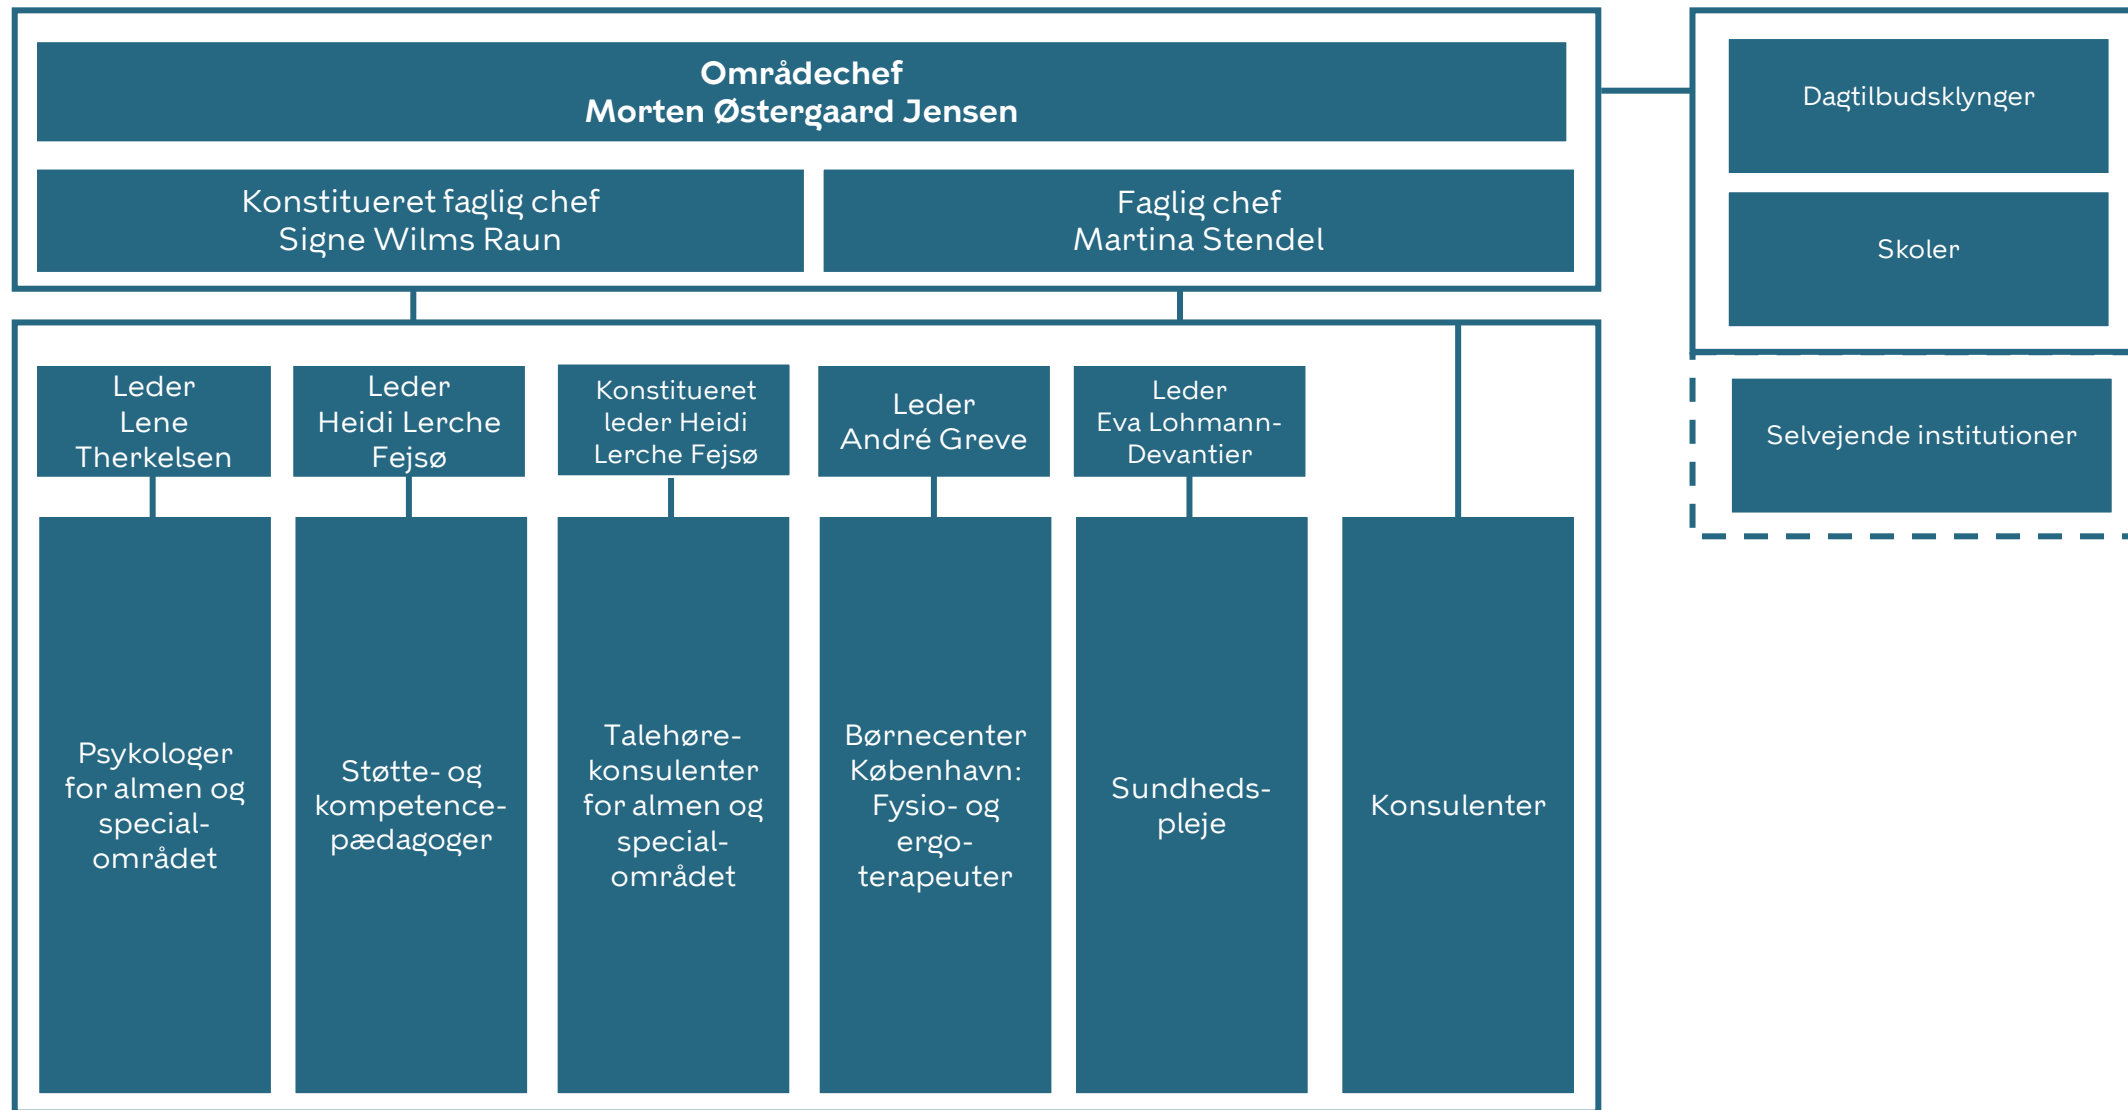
Områdechef
Morten Østergaard Jensen

Konstitueret faglig chef
Signe Wilms Raun

Faglig chef
Martina Stendel

Dagtilbudsklynger

Skoler

Selvejende institutioner

Leder
Lene Therkelsen

Leder
Heidi Lerche Fejsø

Konstitueret leder Heidi Lerche Fejsø

Leder
André Greve

Leder
Eva Lohmann-Devantier

Psykologer for almen og specialområdet

Støtte- og kompetencepædagoger

Talehørekonsulenter for almen og specialområdet

Børnecenter København: Fysio- og ergoterapeuter

Sundhedspleje

Konsulenter